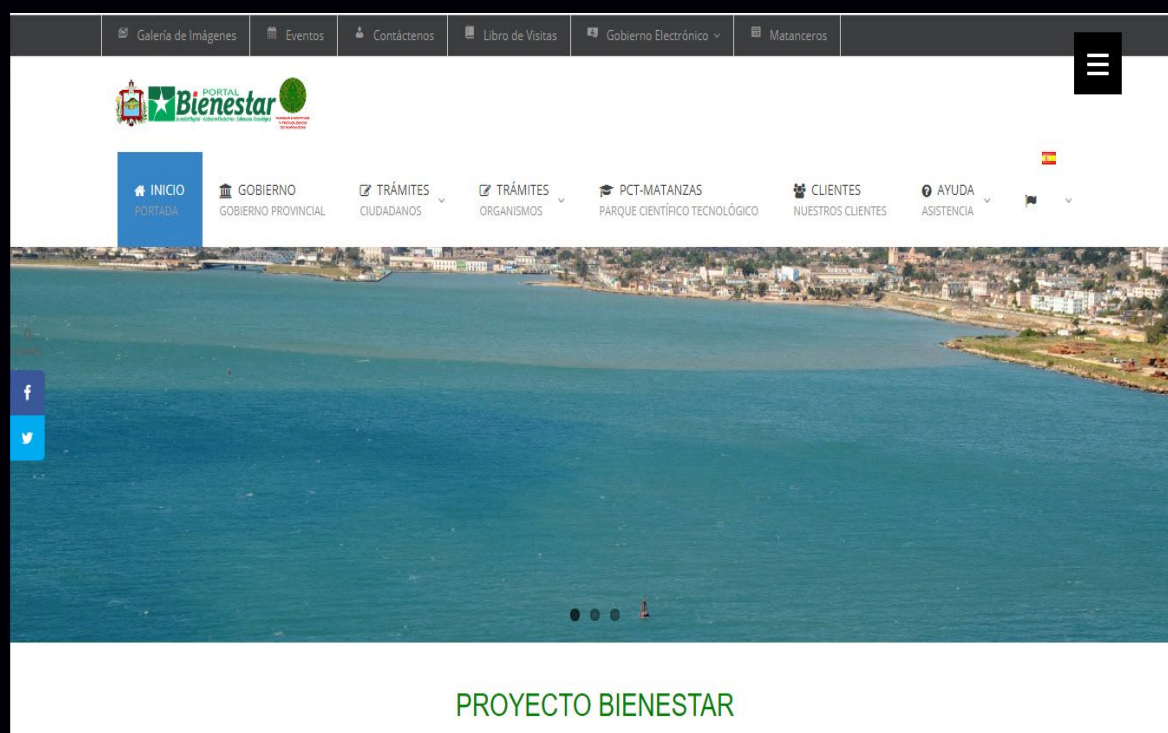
Galería de Imágenes | Eventos | Contáctenos | Libro de Visitas | Gobierno Electrónico | Matanceros

PORTAL Bienestar

INICIO PORTADA
GOBIERNO GOBIERNO PROVINCIAL
TRÁMITES CIUDADANOS
TRÁMITES ORGANISMOS
PCT-MATANZAS PARQUE CIENTÍFICO TECNOLÓGICO
CLIENTES NUESTROS CLIENTES
AYUDA ASISTENCIA

f

PROYECTO BIENESTAR